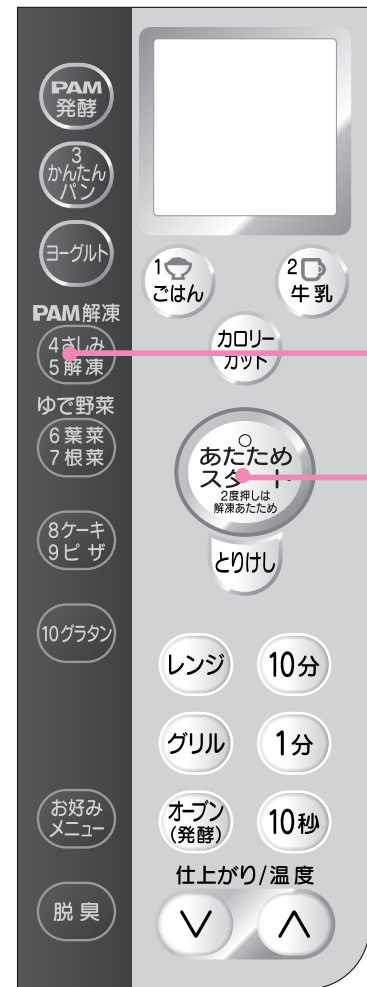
PAM
発酵

3
かんたん
パン

ヨーグルト

PAM解凍

4さしみ
5解凍

ゆで野菜

6葉菜
7根菜

8ケーキ
9ピザ

10グラタン

お好み
メニュー

脱臭

1
ごはん

2
牛乳

カロリー
カット

あたため
スタート
2度押しは
解凍あたため

とりけし

レンジ

10分

グリル

1分

オーブン
(発酵)

10秒

仕上がり/温度

∨

∧